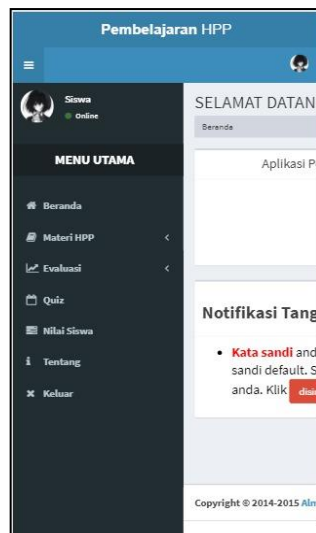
Pembelajaran HPP

Siswa
Online

MENU UTAMA

Beranda
Materi HPP
Evaluasi
Quiz
Nilai Siswa
Tentang
Keluar

SELAMAT DATAN

Beranda

Aplikasi P

Notifikasi Tang

• Kata sandi and sandi default. S anda. Klik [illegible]

Copyright © 2014-2015 Al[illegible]